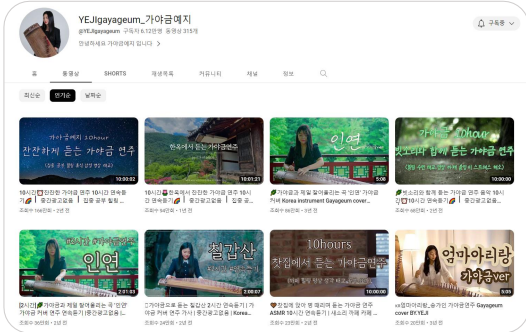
YEJIgayageum_가야금예지
@YEJIgayageum 구독자 6.12만명 동영상 315개
안녕하세요 가야금예지 입니다 >

구독중

홈 동영상 SHORTS 재생목록 커뮤니티 채널 정보

최신순 인기순 날짜순

가야금 연주 10hour
잔잔하게 듣는 가야금 연주
10:00:02
10시간 잔잔한 가야금 연주 10시간 연속듣기 | 중간광고없음 | 집중 공부 힐링 ...
조회수 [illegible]회 • 2년 전

한국에서 듣는 가야금연주
10:01:21
10시간 한옥에서 잔잔한 가야금 연주 10시간 연속듣기 | 중간광고없음 | ...
조회수 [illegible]회 • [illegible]

인연
5:00
가야금과 계절 잘어울리는 곡 '인연' 가야금 커버 Korea instrument Gayageum cover ...
조회수 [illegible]회 • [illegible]

가야금 10hour
빗소리와 함께 듣는 가야금 연주
10:00:00
빗소리와 함께 듣는 가야금 연주 음악 10시간 10시간 연속듣기 | 중간광고없음 ...
조회수 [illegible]회 • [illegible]

인연
2:01:03
[2시간] 가야금과 계절 잘어울리는 곡 '인연' 가야금 커버 연속듣기 | 중간광고없음 | ...
조회수 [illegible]회 • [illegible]

칠갑산
2:00:07
2시간 가야금으로 듣는 칠갑산 2시간 연속듣기 | 가야금 커버 연주 가사 | 중간광고없음 | Korea...
조회수 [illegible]회 • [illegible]

10hours
찻집에서 듣는 가야금연주
10:00:01
찻집에 앉아 멍 때리며 듣는 가야금 연주 ASMR 10시간 연속듣기 | 새소리 카페 커피 ...
조회수 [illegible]회 • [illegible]

엄마아리랑
가야금ver
5:05
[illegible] 엄마아리랑_송가인 가야금연주 Gayageum cover BY.YEJI
조회수 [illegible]회 • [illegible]